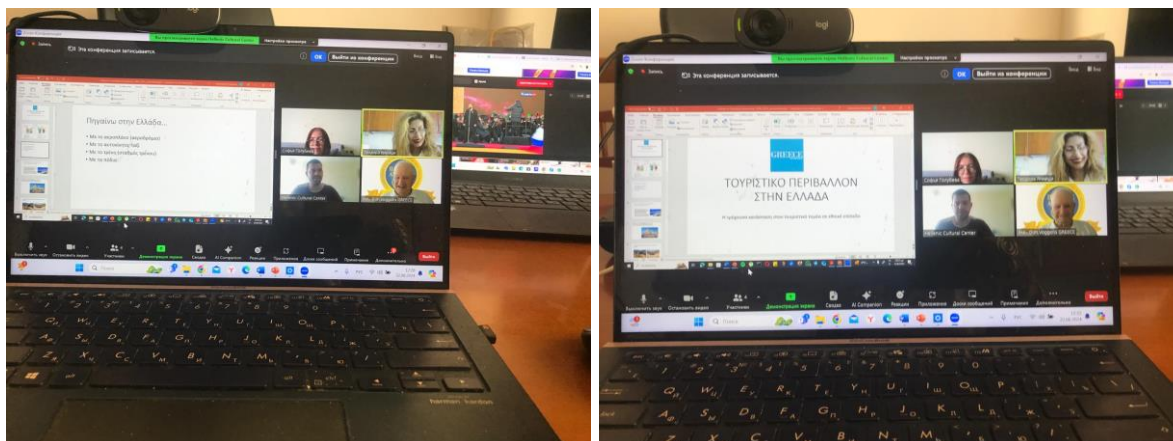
Эта конференция записывается.

OK

Выйти из конференции

Πηγαίνω στην Ελλάδα...

Hellenic Cultural Center

Выключить звук

Остановить видео

Участники

Демонстрация экрана

Сводка

AI Companion

Реакции

Приложения

Доски сообщений

Примечания

Дополнительно

Выйти

Поиск

harman kardon

logi

Эта конференция записывается.

OK

Выйти из конференции

GREECE

ΤΟΥΡΙΣΤΙΚΟ ΠΕΡΙΒΑΛΛΟΝ ΣΤΗΝ ΕΛΛΑΔΑ

Hellenic Cultural Center

Выключить звук

Остановить видео

Участники

Демонстрация экрана

Сводка

AI Companion

Реакции

Приложения

Доски сообщений

Примечания

Дополнительно

Выйти

Поиск